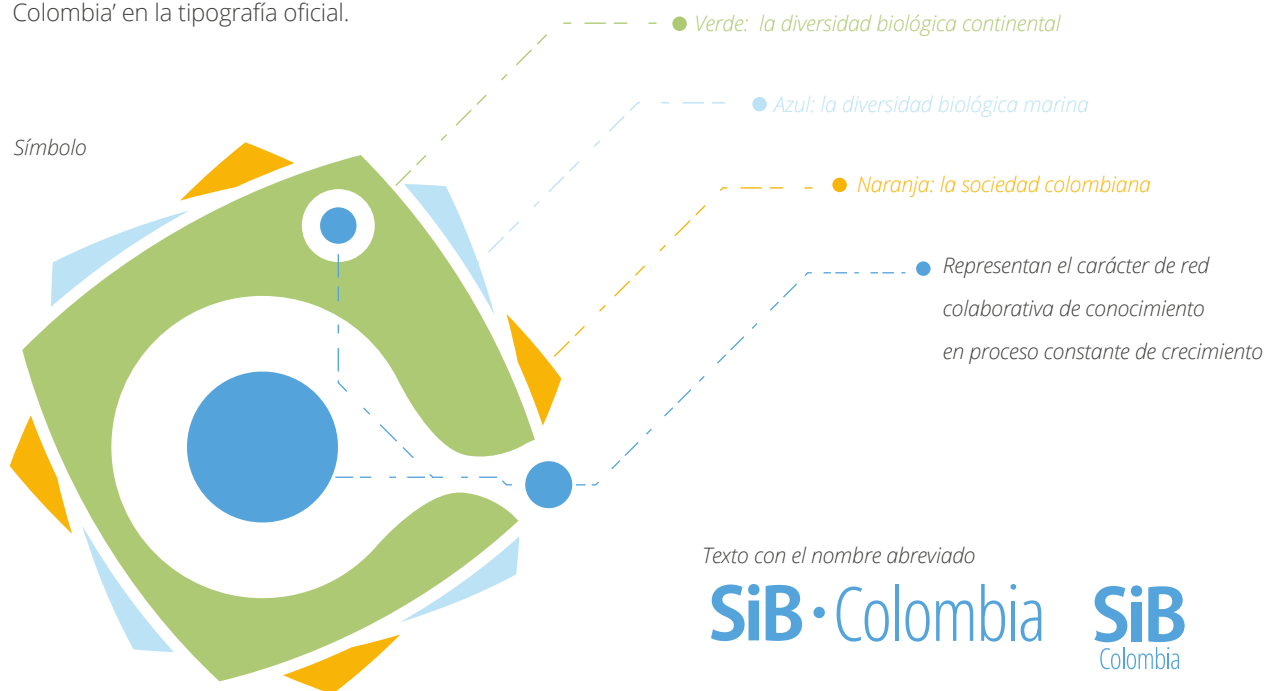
Colombia' en la tipografía oficial.

Verde: la diversidad biológica continental

Azul: la diversidad biológica marina

Símbolo

Naranja: la sociedad colombiana

Representan el carácter de red colaborativa de conocimiento en proceso constante de crecimiento

Texto con el nombre abreviado

SiB · Colombia

SiB
Colombia